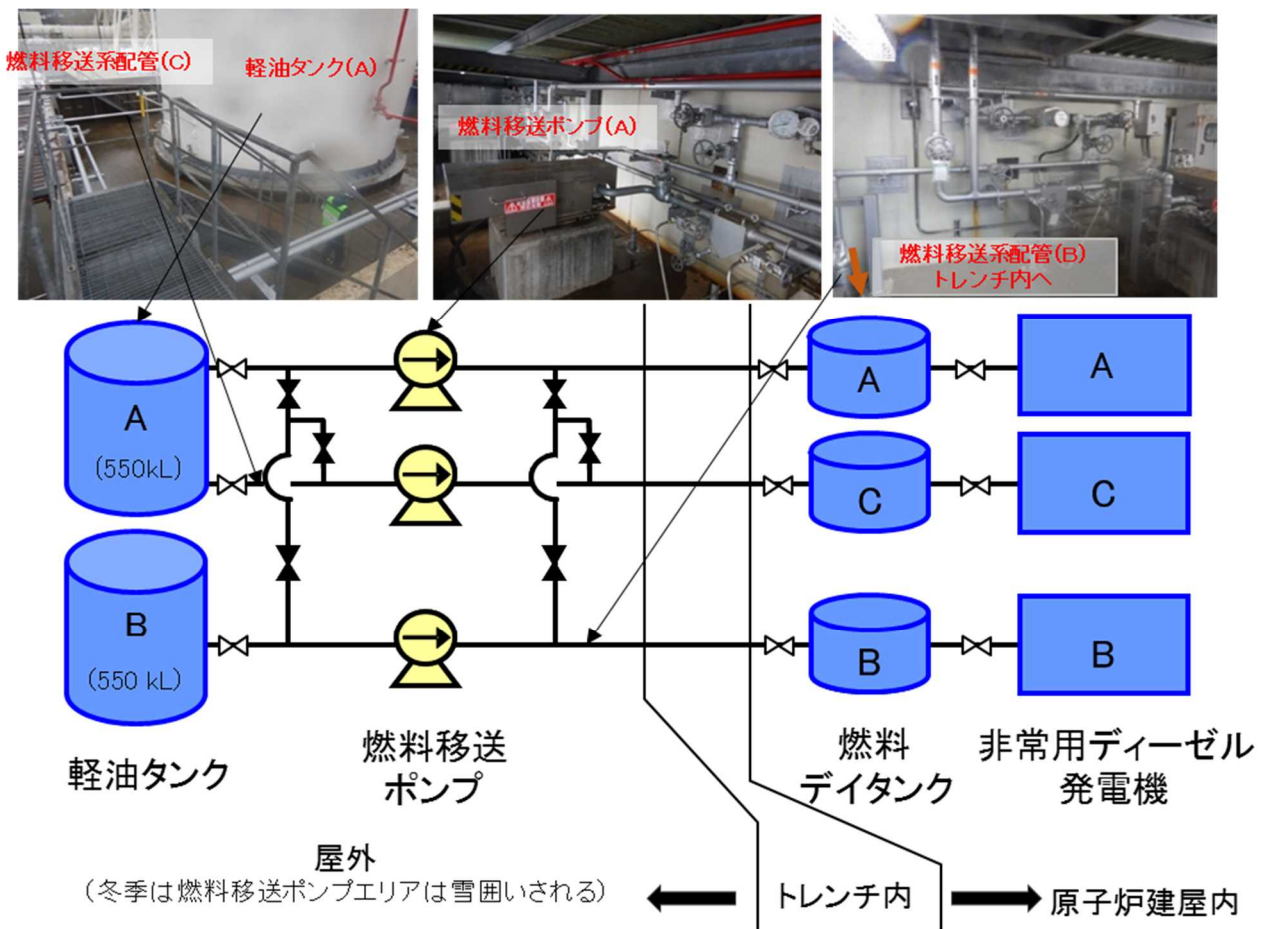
燃料移送系配管(C)
軽油タンク(A)
燃料移送ポンプ(A)
燃料移送系配管(B)
トレンチ内へ

A
(550kL)

B
(550 kL)

A
C
B

A
C
B

軽油タンク
燃料移送
ポンプ
燃料
デイタンク
非常用ディーゼル
発電機

屋外
(冬季は燃料移送ポンプエリアは雪囲いされる)
トレンチ内
原子炉建屋内